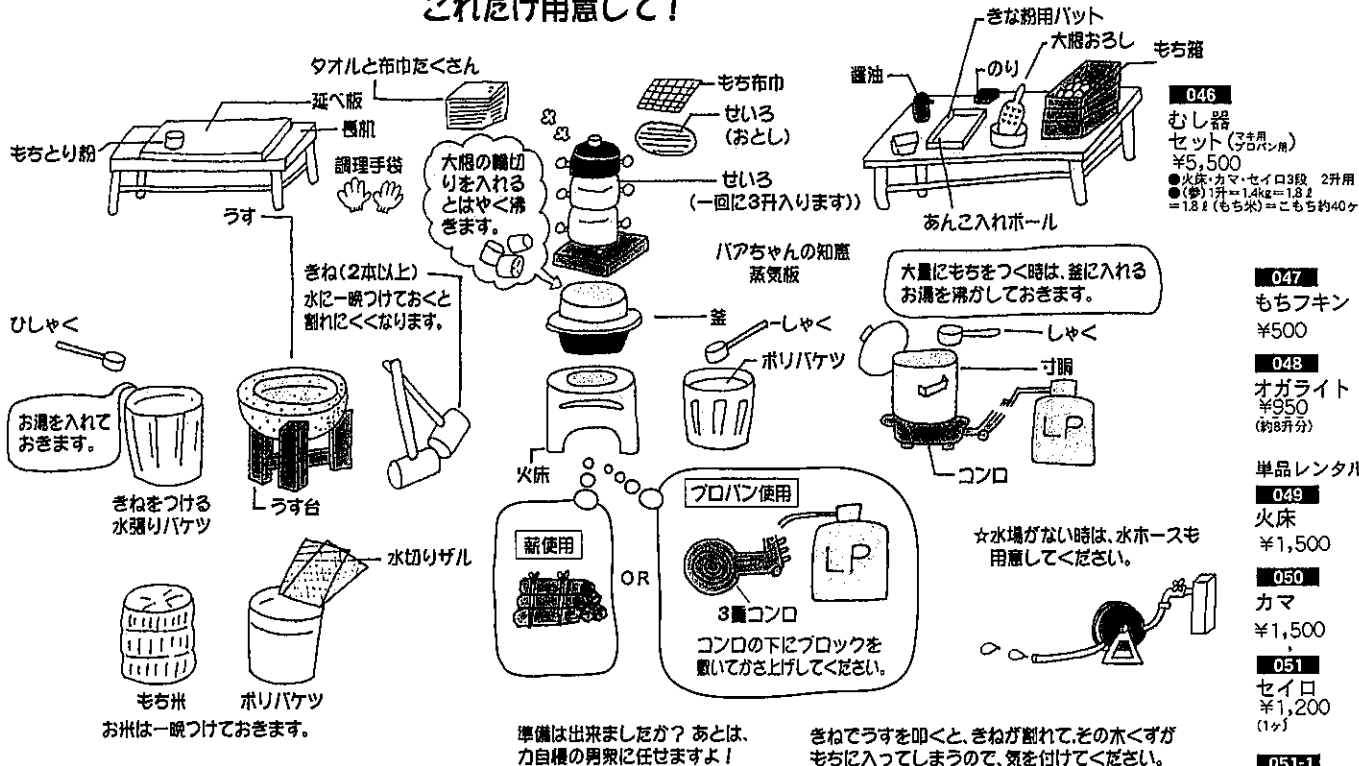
これだけ用意して！

タオルと布巾たくさん
延べ板
餅肌
もちとり粉
調理手袋
うす
きね（2本以上）
水に一晩つけておくと割れにくくなります。
ひしゃく
お湯を入れておきます。
きねをつける水張りバケツ
うす台
水切りザル
もち米
ポリバケツ
お米は一晩つけておきます。

大根の輪切りを入れるとはやく沸きます。
もち布巾
せいろ（おとし）
せいろ（一回に3升入ります）
バアちゃんの知恵
蒸気板
釜
しゃく
ポリバケツ
火床
薪使用
OR
プロパン使用
LP
3重コンロ
コンロの下にブロックを敷いてかさ上げしてください。

準備は出来ましたか？あとは、力自慢の男衆に任せますよ！

きな粉用バット
大根おろし
もち箱
醤油
のり
あんこ入れボール
大量にもちをつく時は、釜に入れるお湯を沸かしておきます。
しゃく
寸胴
LP
コンロ
☆水場がない時は、水ホースも用意してください。

きねでうすを叩くと、きねが割れて、その木くずがもちに入ってしまうので、気を付けてください。

046
むし器セット（マキ用プロパン用）
¥5,500
●火床・カマ・セイロ3段　2升用
●(参) 1升＝1.4kg＝1.8 ℓ
＝1.8 ℓ（もち米）＝こもち約40ヶ

047
もちフキン
¥500

048
オガライト
¥950
(約8升分)

単品レンタル
049
火床
¥1,500

050
カマ
¥1,500

051
セイロ
¥1,200
(1ヶ)

051-1